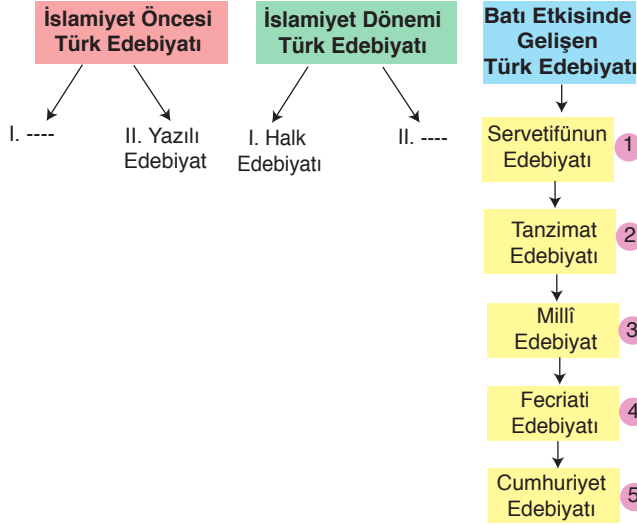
İslamiyet Öncesi Türk Edebiyatı

I. ----

II. Yazılı Edebiyat

İslamiyet Dönemi Türk Edebiyatı

I. Halk Edebiyatı

II. ----

Batı Etkisinde Gelişen Türk Edebiyatı

Servetifünun Edebiyatı

1

Tanzimat Edebiyatı

2

Millî Edebiyat

3

Fecriati Edebiyatı

4

Cumhuriyet Edebiyatı

5